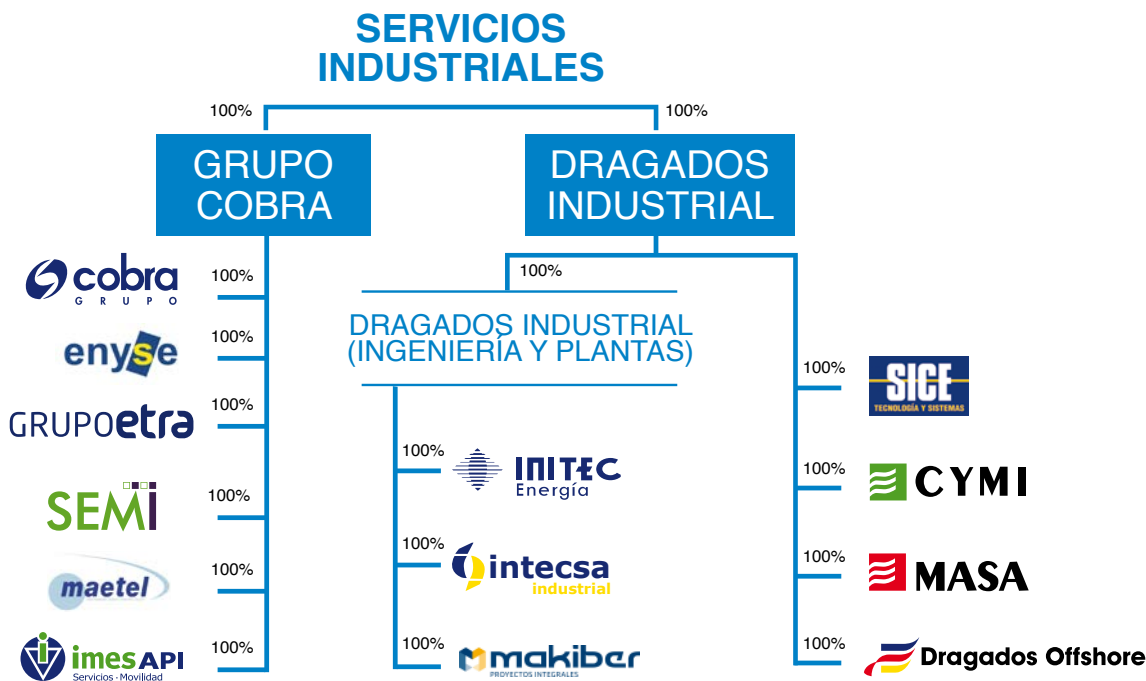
SERVICIOS INDUSTRIALES

100%

100%

GRUPO COBRA

DRAGADOS INDUSTRIAL

cobra GRUPO

100%

enyse

100%

GRUPOetra

100%

SEMI

100%

maetel

100%

imes API Servicios · Movilidad

100%

100%

DRAGADOS INDUSTRIAL (INGENIERÍA Y PLANTAS)

100%

INITEC Energía

100%

intecsa industrial

100%

makiber PROYECTOS INTEGRALES

100%

SICE TECNOLOGÍA Y SISTEMAS

100%

CYMI

100%

MASA

100%

Dragados Offshore